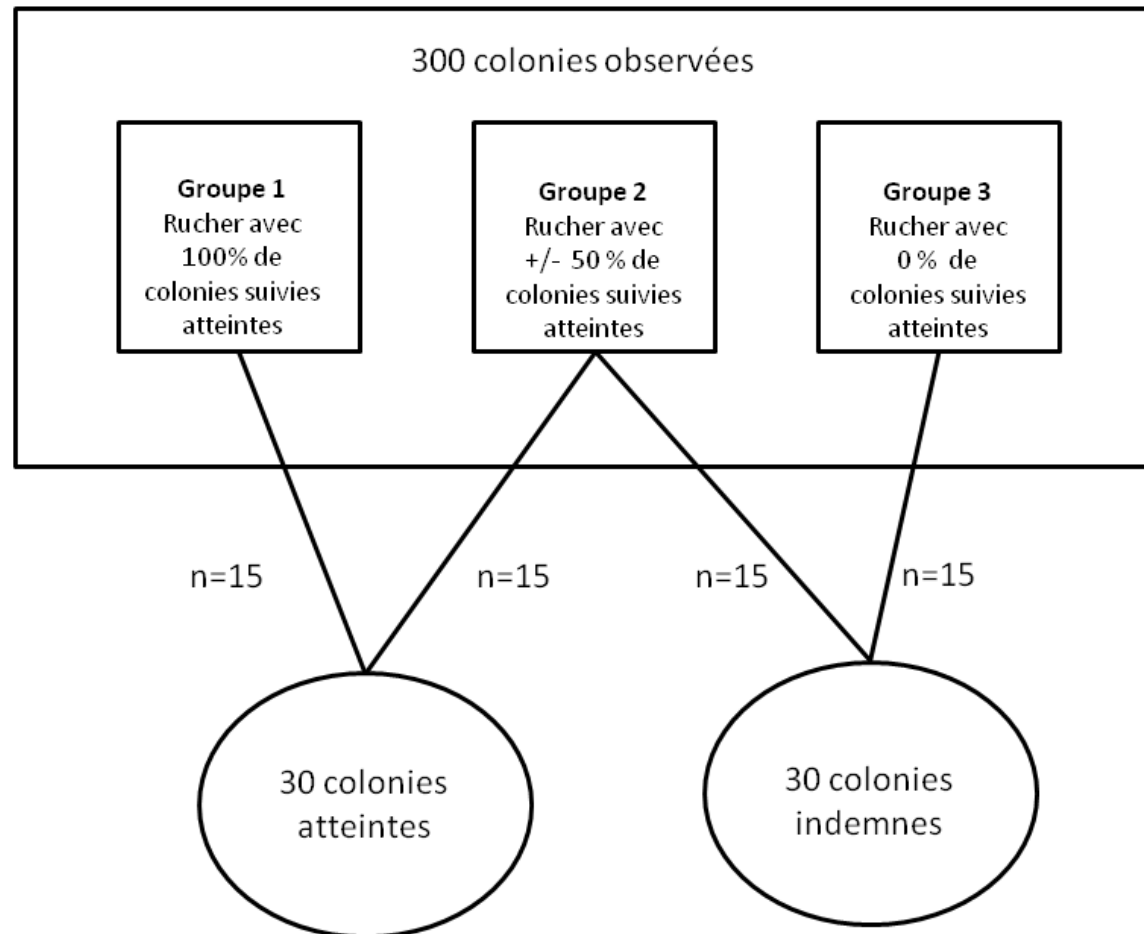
300 colonies observées

Groupe 1
Rucher avec 100% de colonies suivies atteintes

Groupe 2
Rucher avec +/- 50 % de colonies suivies atteintes

Groupe 3
Rucher avec 0 % de colonies suivies atteintes

n=15

n=15

n=15

n=15

30 colonies atteintes

30 colonies indemnes